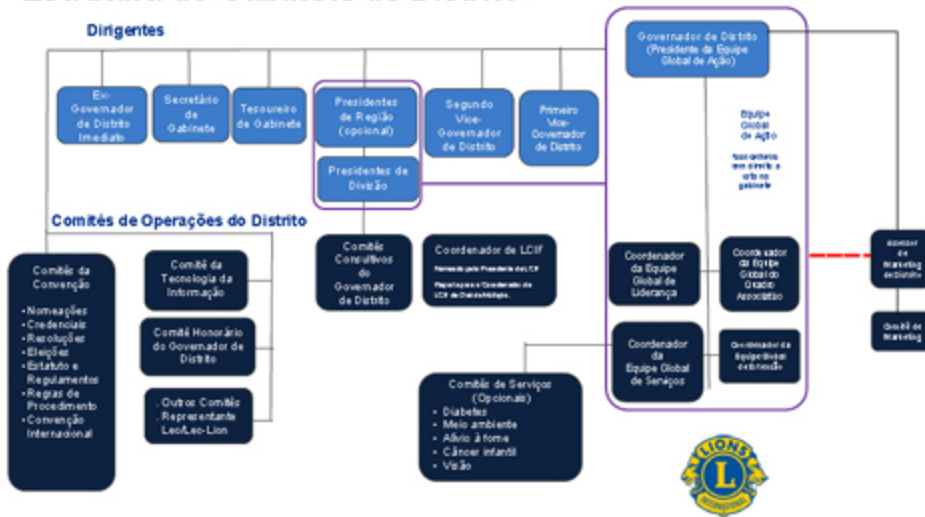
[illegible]

Dirigentes

Governador de Distrito (Presidente da Equipe Global de Ação)

Ex-Governador de Distrito Imediato

Secretário de Gabinete

Tesoureiro de Gabinete

Presidentes de Região (opcional)

Presidentes de Divisão

Segundo Vice-Governador de Distrito

Primeiro Vice-Governador de Distrito

Equipe Global de Ação

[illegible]

Comitês de Operações do Distrito

Comitê da Convenção
- Nomeações
- Credenciais
- Resoluções
- Eleições
- Estatuto e Regulamentos
- Regras de Procedimento
- Convenção Internacional

Comitê da Tecnologia da Informação

Comitê Honorário do Governador de Distrito

. Outros Comitês
. Representante Leo/Leo-Lion

Comitês Consultivos do Governador de Distrito

Coordenador da LCIF
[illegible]
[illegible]

Coordenador da Equipe Global de Liderança

Coordenador da Equipe Global do Quadro Associativo

Coordenador da Equipe Global de Serviços

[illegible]

Comitê de Serviços (Opcional)
- Diabetes
- Meio ambiente
- Alívio à fome
- Câncer infantil
- Visão

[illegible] de Marketing do Distrito

Comitê de Marketing

LIONS INTERNATIONAL